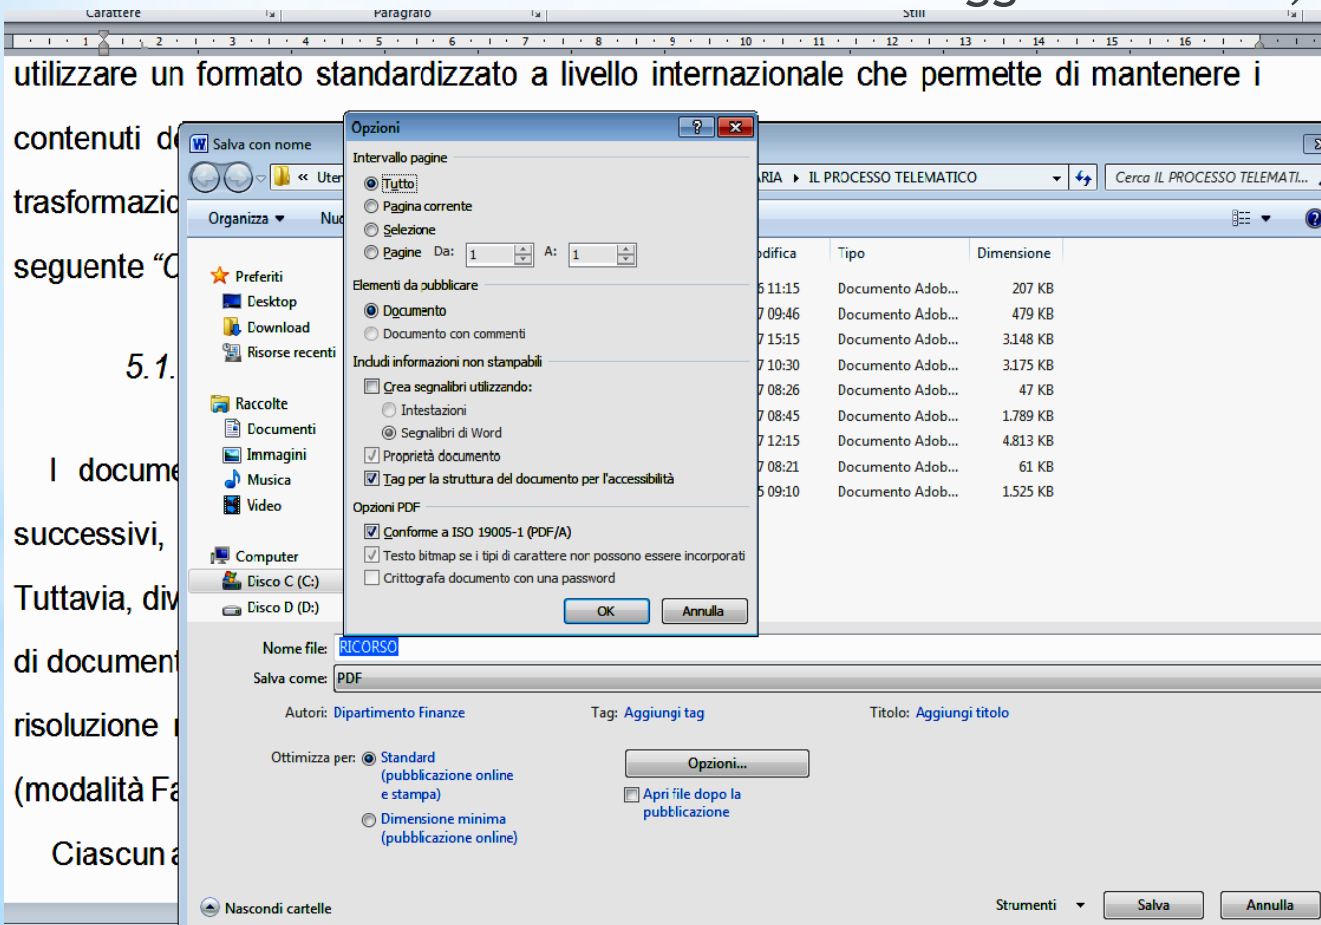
Carattere Paragrafo Stili

utilizzare un formato standardizzato a livello internazionale che permette di mantenere i

contenuti d

trasformazio

seguente "C

5.1.

I docume

successivi,

Tuttavia, div

di document

risoluzione

(modalità Fa

Ciascun

Salva con nome

« Uter

ARIA ▸ IL PROCESSO TELEMATICO

Cerca IL PROCESSO TELEMATI...

Organizza ▾ Nu

Preferiti
Desktop
Download
Risorse recenti

Raccolte
Documenti
Immagini
Musica
Video

Computer
Disco C (C:)
Disco D (D:)

| odifica | Tipo | Dimensione |
|---|---|---|
| 5 11:15 | Documento Adob... | 207 KB |
| 7 09:46 | Documento Adob... | 479 KB |
| 7 15:15 | Documento Adob... | 3.148 KB |
| 7 10:30 | Documento Adob... | 3.175 KB |
| 7 08:26 | Documento Adob... | 47 KB |
| 7 08:45 | Documento Adob... | 1.789 KB |
| 7 12:15 | Documento Adob... | 4.813 KB |
| 7 08:21 | Documento Adob... | 61 KB |
| 5 09:10 | Documento Adob... | 1.525 KB |

Opzioni

Intervallo pagine
Tutto
Pagina corrente
Selezione
Pagine Da: 1 A: 1

Elementi da pubblicare
Documento
Documento con commenti

Includi informazioni non stampabili
Crea segnalibri utilizzando:
Intestazioni
Segnalibri di Word
Proprietà documento
Tag per la struttura del documento per l'accessibilità

Opzioni PDF
Conforme a ISO 19005-1 (PDF/A)
Testo bitmap se i tipi di carattere non possono essere incorporati
Crittografa documento con una password

OK Annulla

Nome file: RICORSO
Salva come: PDF

Autori: Dipartimento Finanze Tag: Aggiungi tag Titolo: Aggiungi titolo

Ottimizza per: Standard (pubblicazione online e stampa)
Dimensione minima (pubblicazione online)

Opzioni...
Apri file dopo la pubblicazione

Nascondi cartelle Strumenti ▾ Salva Annulla